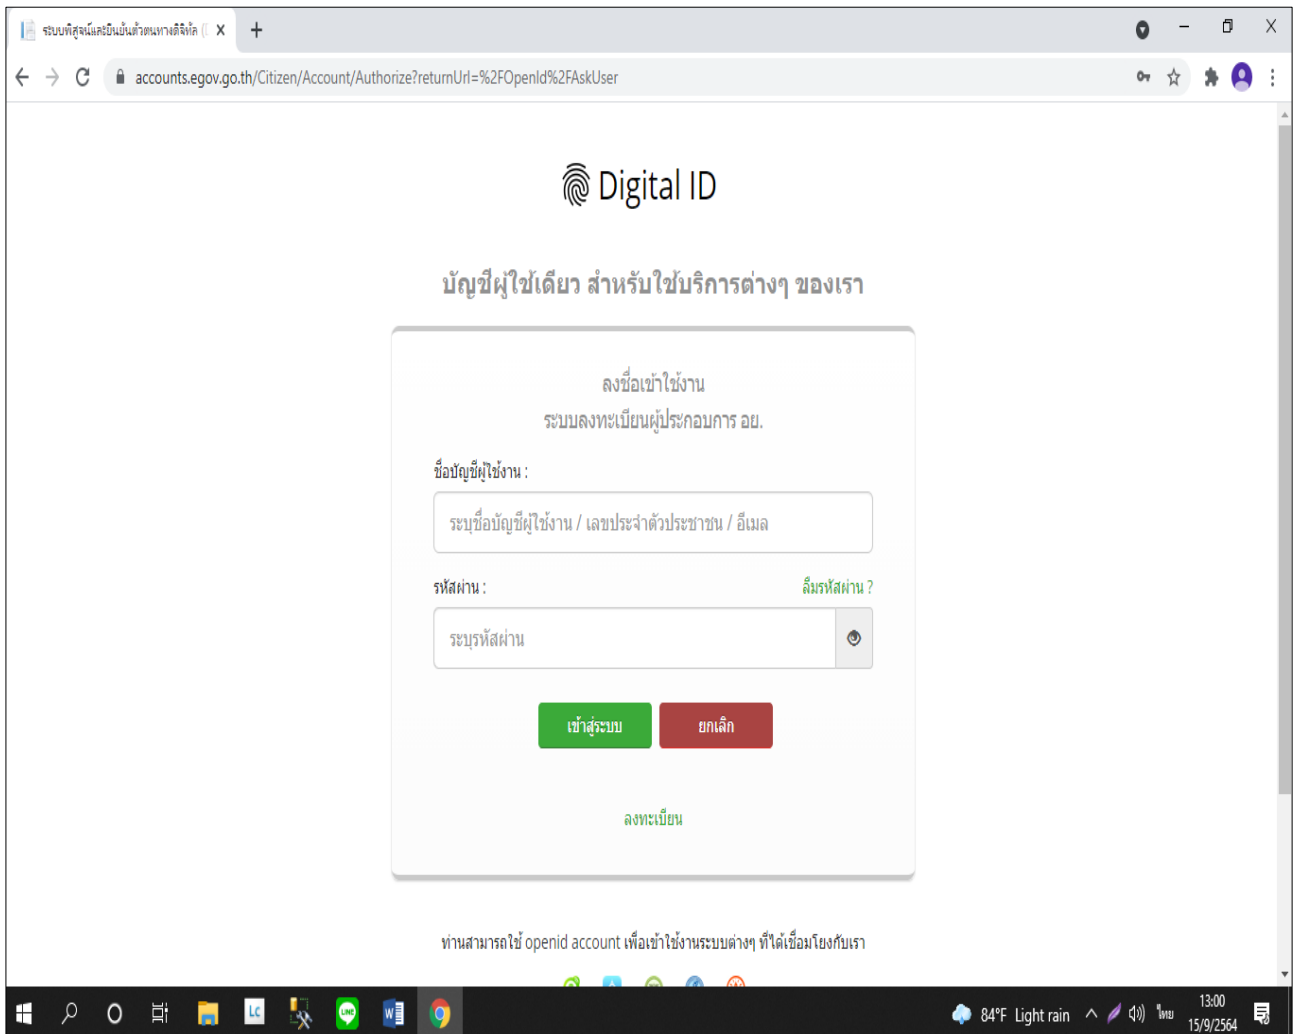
ระบบพิสูจน์และยืนยันตัวตนทางดิจิทัล ( X

accounts.egov.go.th/Citizen/Account/Authorize?returnUrl=%2FOpenId%2FAskUser

Digital ID

บัญชีผู้ใช้เดียว สำหรับใช้บริการต่างๆ ของเรา

ลงชื่อเข้าใช้งาน
ระบบลงทะเบียนผู้ประกอบการ อย.

ชื่อบัญชีผู้ใช้งาน :

ระบุชื่อบัญชีผู้ใช้งาน / เลขประจำตัวประชาชน / อีเมล

รหัสผ่าน :

ลืมรหัสผ่าน ?

ระบุรหัสผ่าน

เข้าสู่ระบบ

ยกเลิก

ลงทะเบียน

ท่านสามารถใช้ openid account เพื่อเข้าใช้งานระบบต่างๆ ที่ได้เชื่อมโยงกับเรา

84°F Light rain

ไทย

13:00
15/9/2564